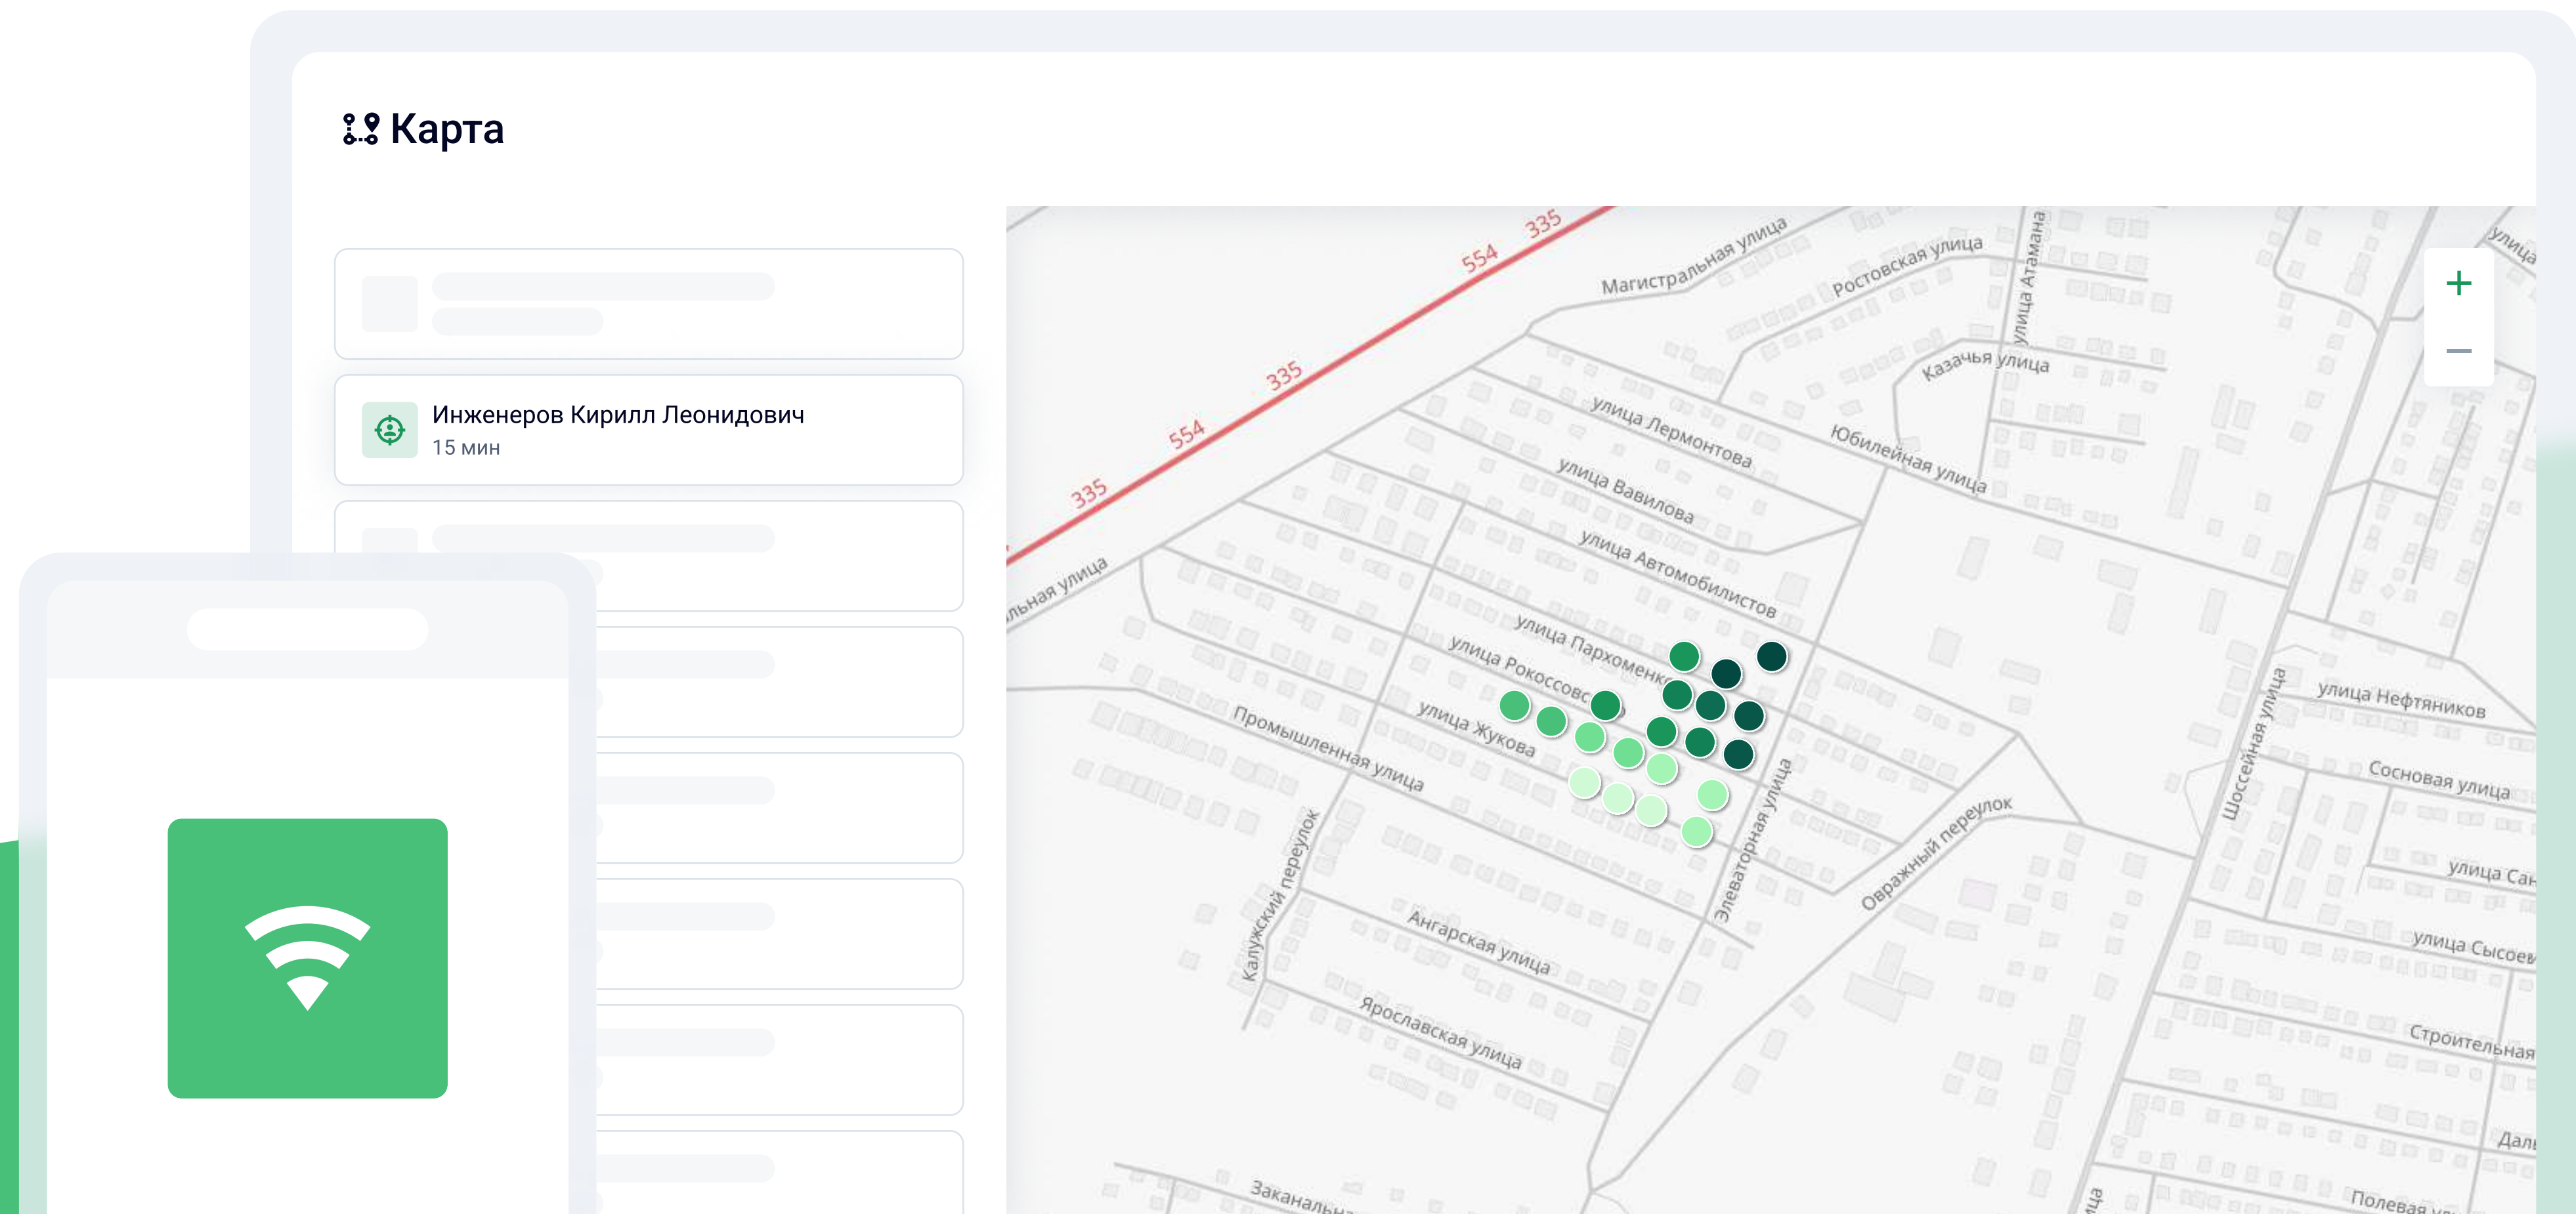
Карта

Инженеров Кирилл Леонидович
15 мин

335
554
335
554
335
Магистральная улица
Ростовская улица
улица Атамана
Казачья улица
улица Лермонтова
Юбилейная улица
улица Вавилова
улица Автомобилистов
улица Пархоменко
улица Рокоссовс
улица Жукова
Промышленная улица
Элеваторная улица
Овражный переулок
Калужский переулок
Ангарская улица
Ярославская улица
Заканальн
Шоссейная улица
улица Нефтяников
Сосновая улица
улица Сак
улица Сысоев
Строительная
Дал
Полевая
льная улица
улица
+
—